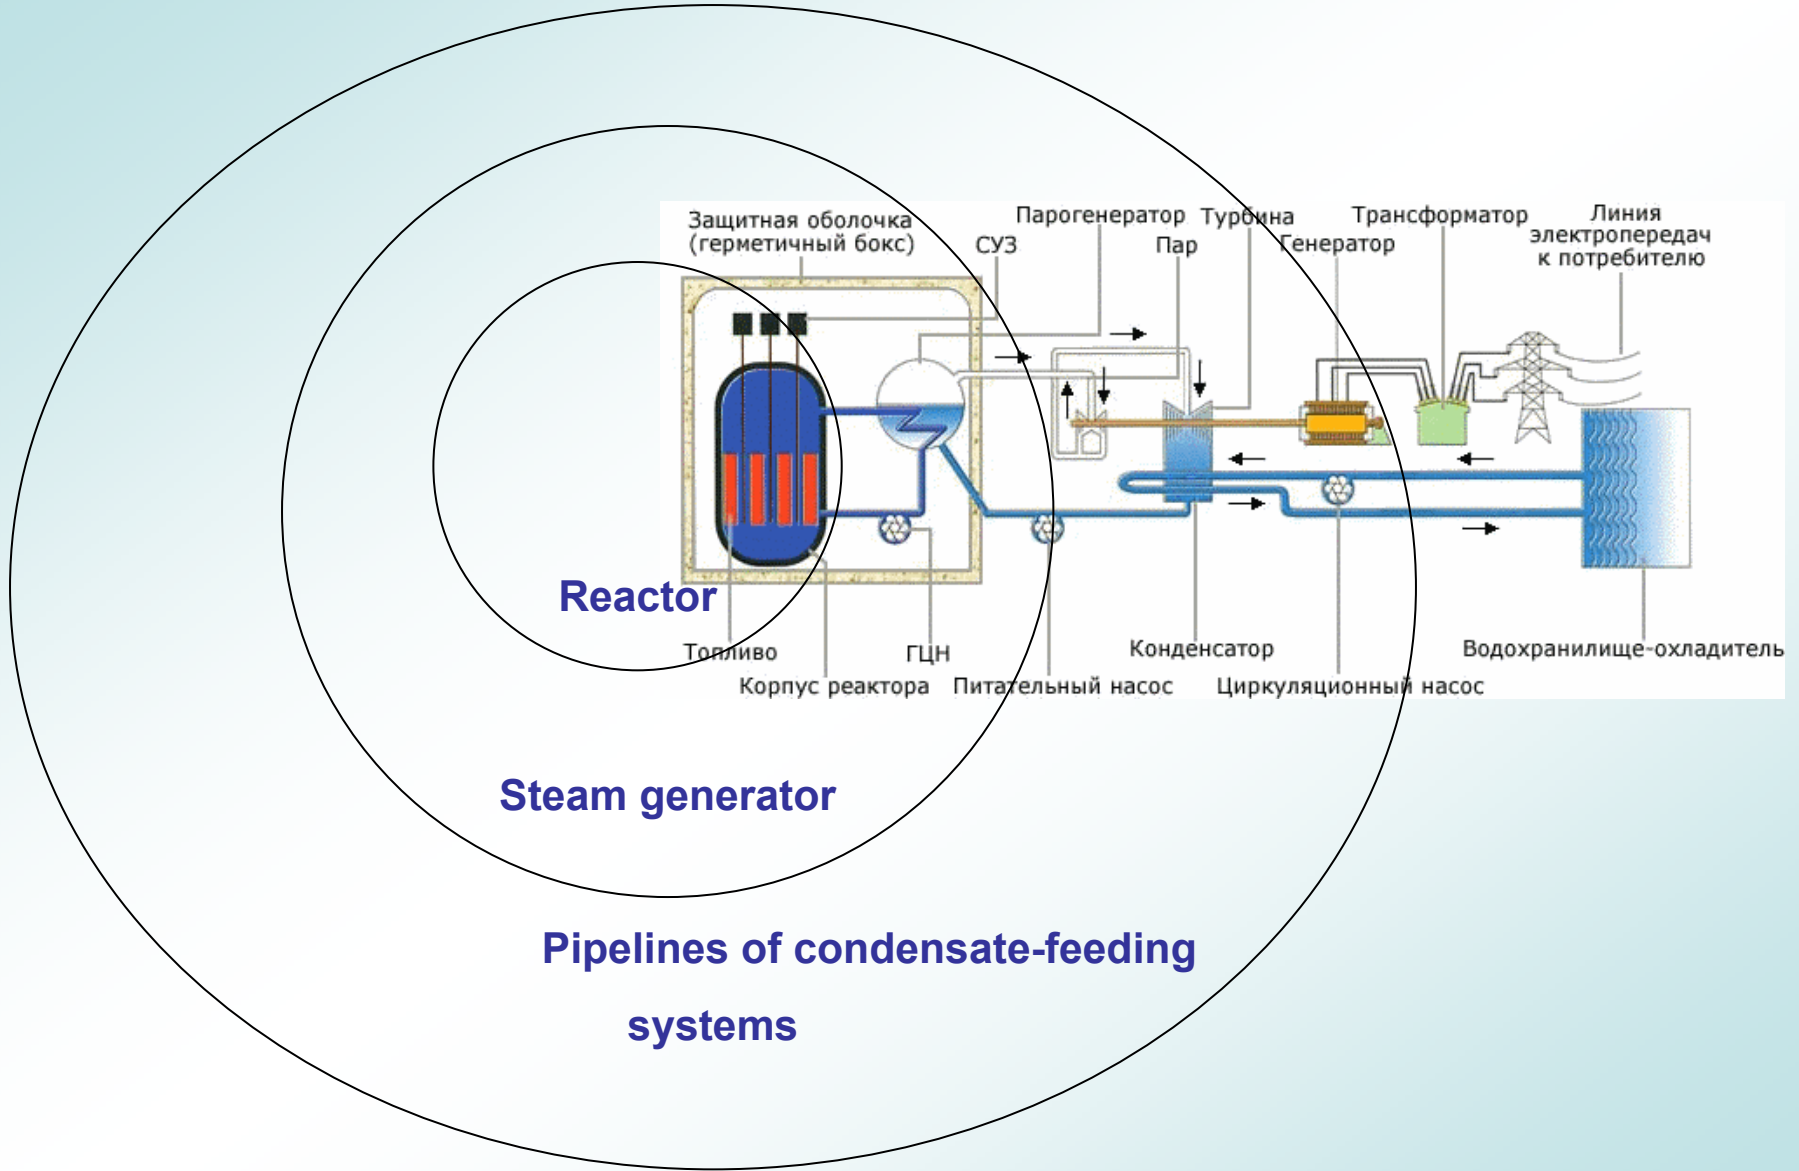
Защитная оболочка (герметичный бокс)

СУЗ

Парогенератор

Пар

Турбина

Генератор

Трансформатор

Линия электропередач к потребителю

Reactor

Топливо

ГЦН

Корпус реактора

Питательный насос

Конденсатор

Циркуляционный насос

Водохранилище-охладитель

Steam generator

Pipelines of condensate-feeding systems